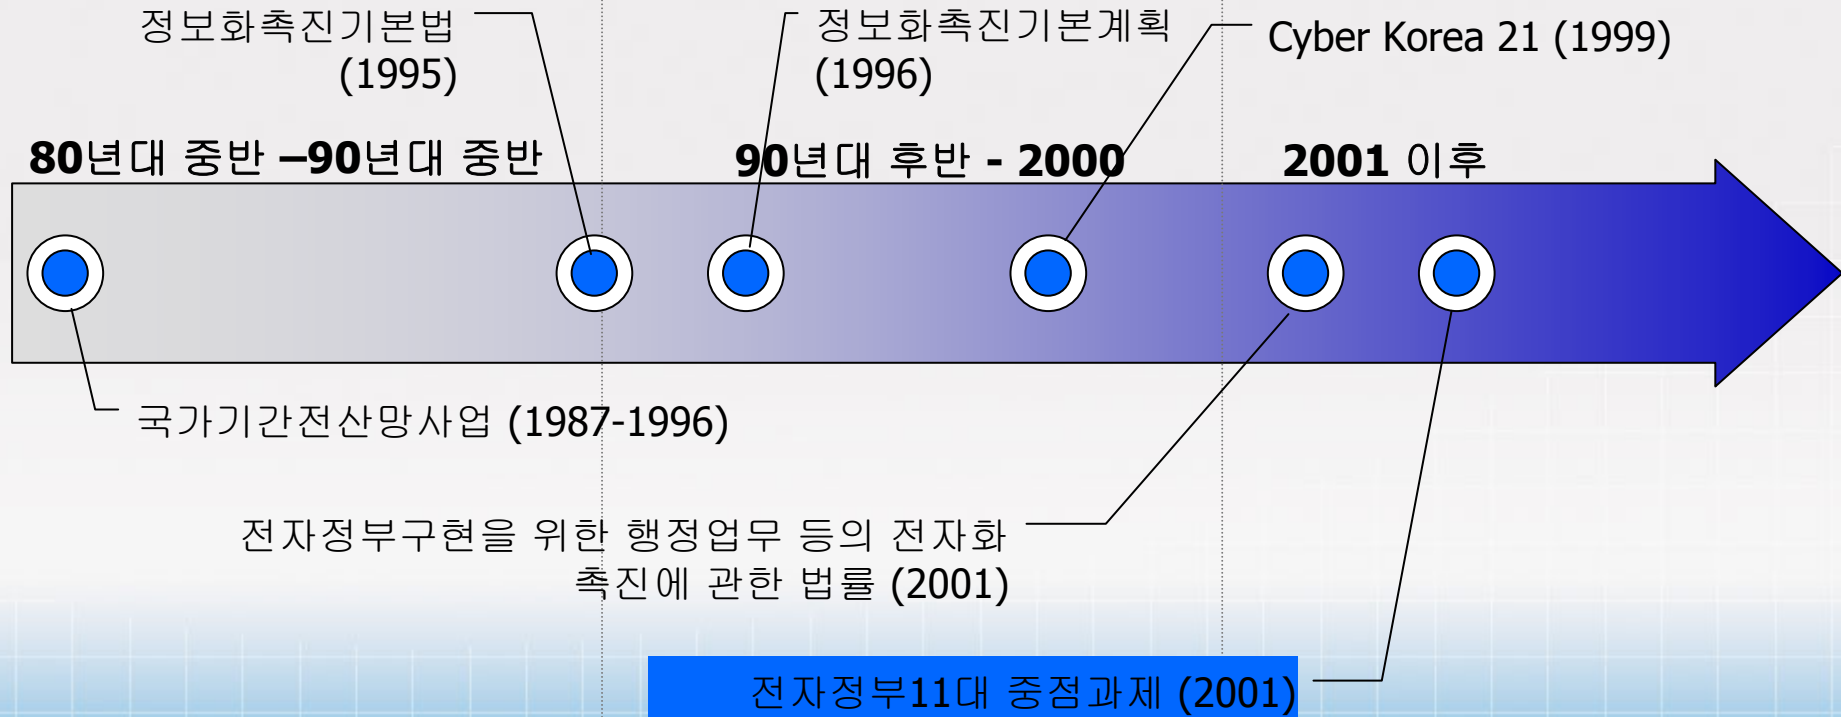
정보화촉진기본법 (1995)

정보화촉진기본계획 (1996)

Cyber Korea 21 (1999)

80년대 중반 –90년대 중반

90년대 후반 - 2000

2001 이후

국가기간전산망사업 (1987-1996)

전자정부구현을 위한 행정업무 등의 전자화 촉진에 관한 법률 (2001)

전자정부11대 중점과제 (2001)